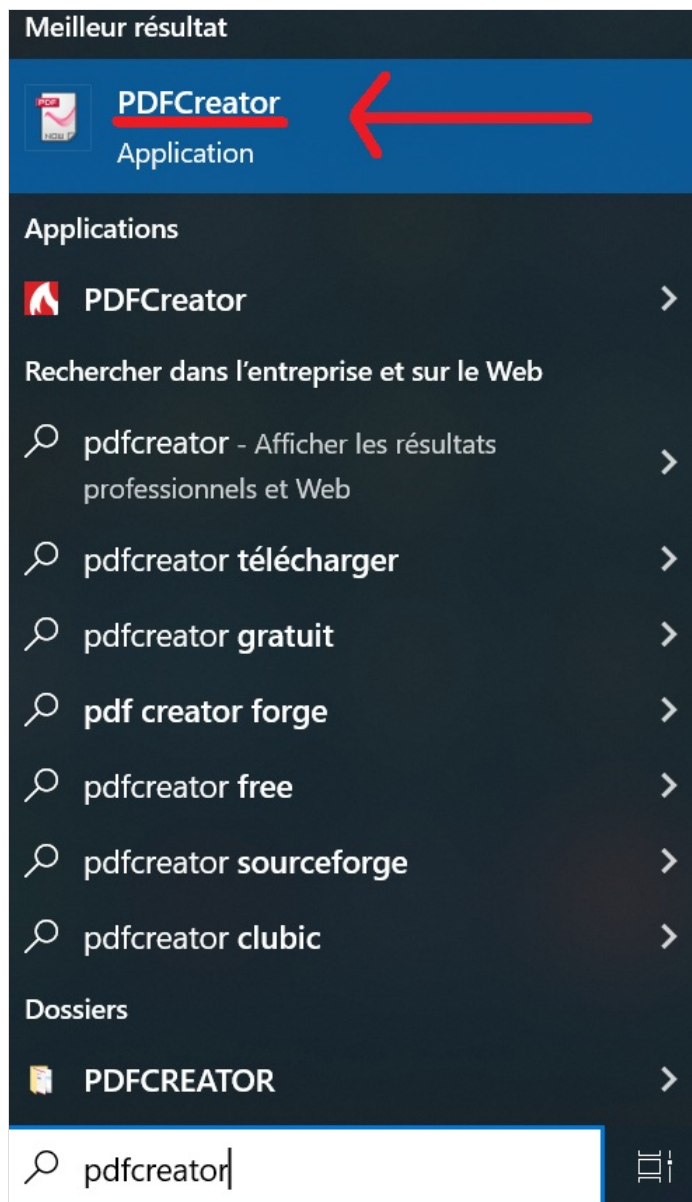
Meilleur résultat

PDFCreator
Application

Applications

PDFCreator

Rechercher dans l'entreprise et sur le Web

pdfcreator - Afficher les résultats professionnels et Web

pdfcreator télécharger

pdfcreator gratuit

pdf creator forge

pdfcreator free

pdfcreator sourceforge

pdfcreator clubic

Dossiers

PDFCREATOR

pdfcreator